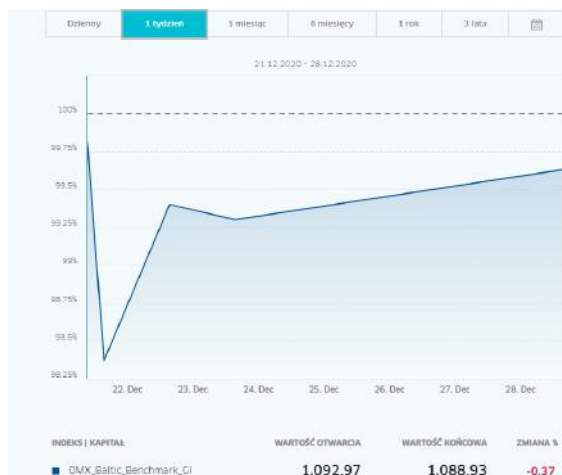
Dzienny | 1 tydzień | 1 miesiąc | 6 miesięcy | 1 rok | 3 lata

21.12.2020 - 28.12.2020

100%
99.75%
99.5%
99.25%
99%
98.75%
98.5%
98.25%

22. Dec
23. Dec
24. Dec
25. Dec
26. Dec
27. Dec
28. Dec

| INDEKS \| KAPITAŁ | WARTOŚĆ OTWARCIA | WARTOŚĆ KOŃCOWA | ZMIANA % |
|---|---|---|---|
| OMX_Baltic_Benchmark_GI | 1,092.97 | 1,088.93 | -0.37 |